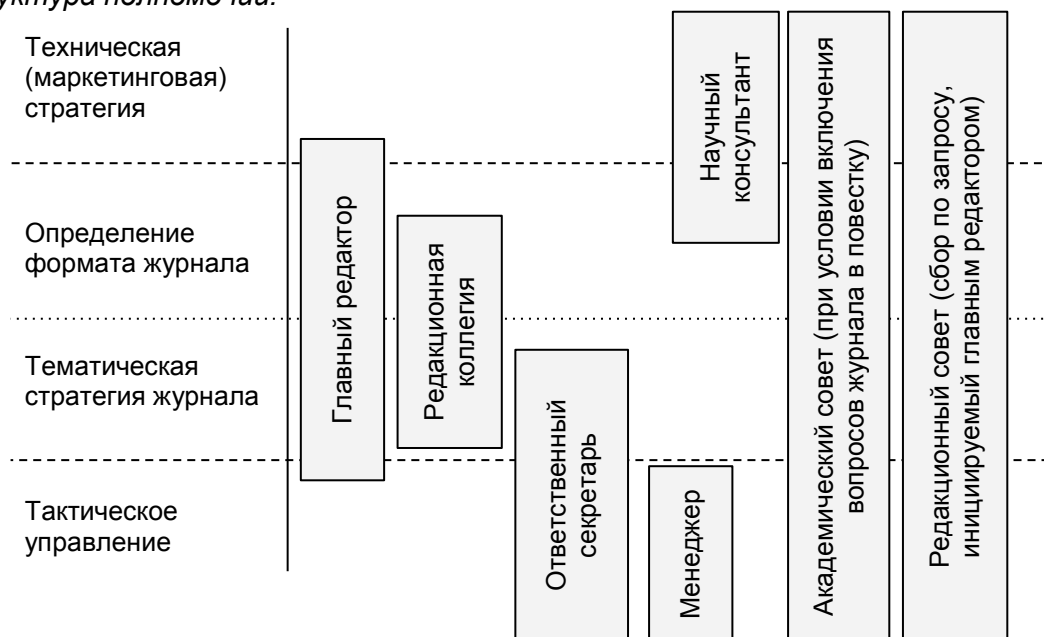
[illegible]уктура полномочий.

Техническая (маркетинговая) стратегия

Определение формата журнала

Тематическая стратегия журнала

Тактическое управление

Главный редактор

Редакционная коллегия

Ответственный секретарь

Менеджер

Научный консультант

Академический совет (при условии включения вопросов журнала в повестку)

Редакционный совет (сбор по запросу, инициируемый главным редактором)